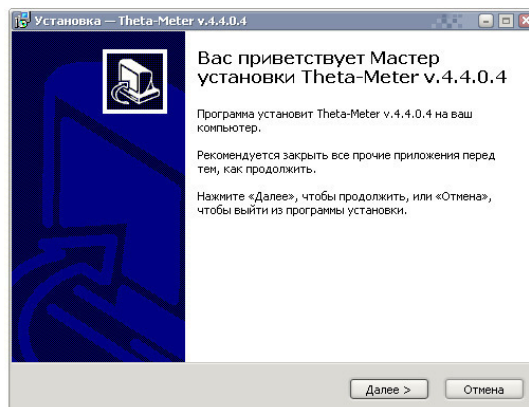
Установка — Theta-Meter v.4.4.0.4

Вас приветствует Мастер установки Theta-Meter v.4.4.0.4

Программа установит Theta-Meter v.4.4.0.4 на ваш компьютер.

Рекомендуется закрыть все прочие приложения перед тем, как продолжить.

Нажмите «Далее», чтобы продолжить, или «Отмена», чтобы выйти из программы установки.

Далее >

Отмена